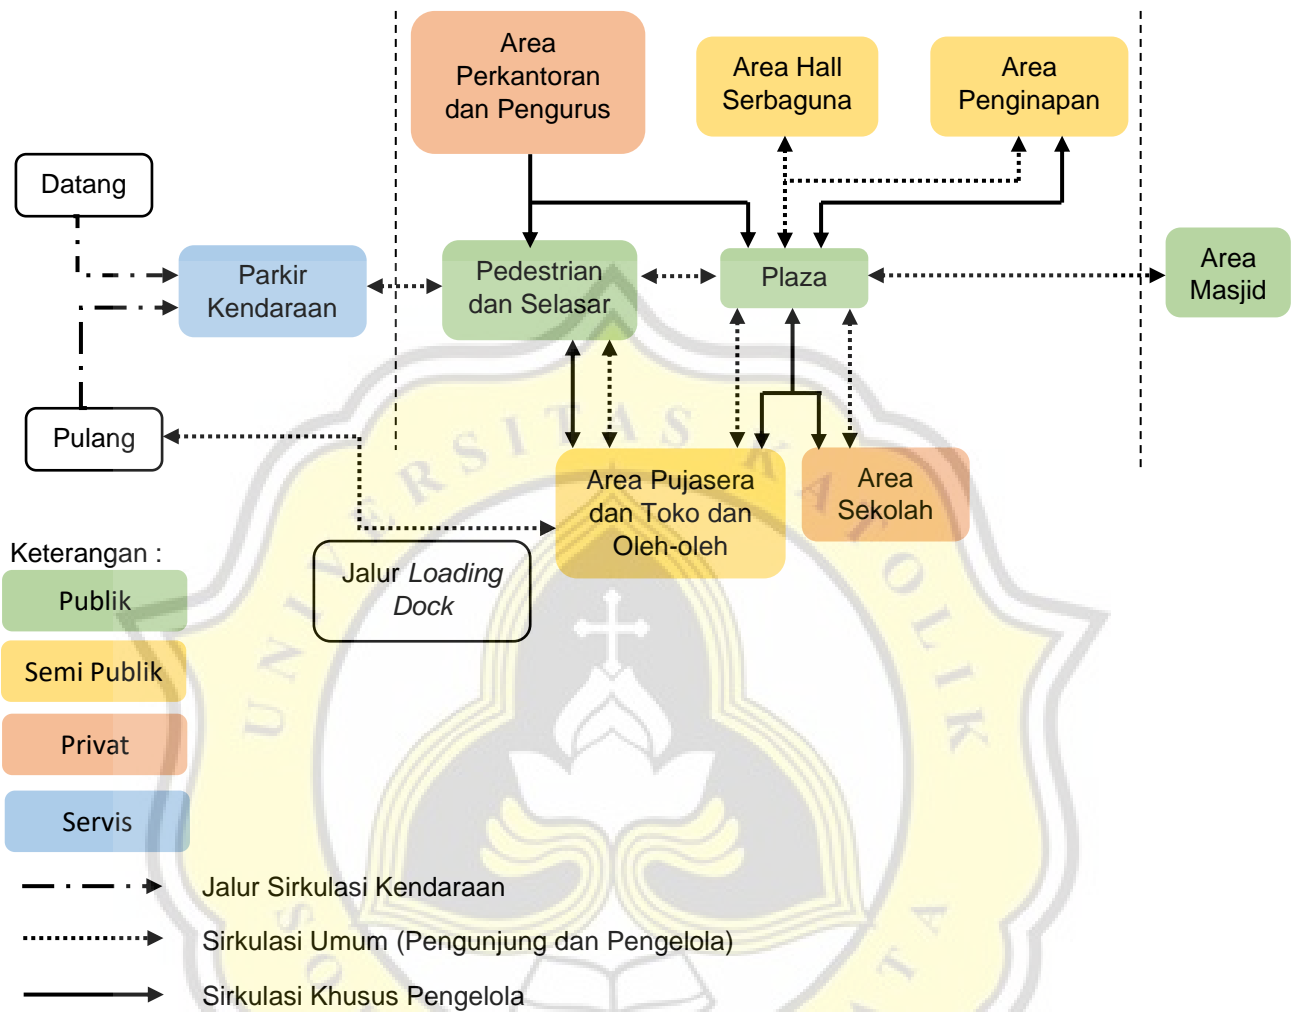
Area Perkantoran dan Pengurus

Area Hall Serbaguna

Area Penginapan

Datang

Parkir Kendaraan

Pedestrian dan Selasar

Plaza

Area Masjid

Pulang

Area Pujasera dan Toko dan Oleh-oleh

Area Sekolah

Jalur *Loading Dock*

Keterangan :

Publik

Semi Publik

Privat

Servis

Jalur Sirkulasi Kendaraan

Sirkulasi Umum (Pengunjung dan Pengelola)

Sirkulasi Khusus Pengelola